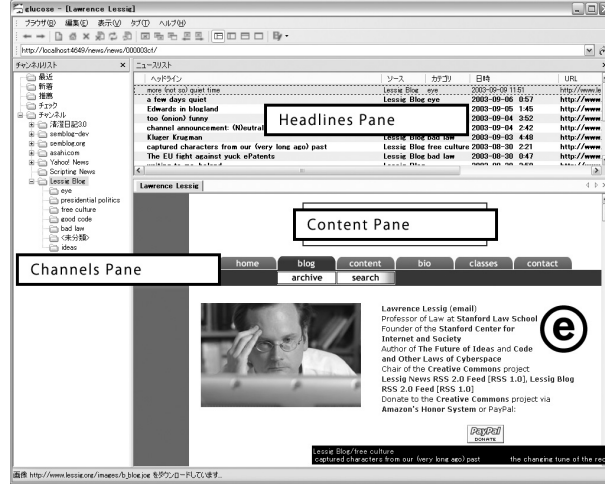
glucose - [Lawrence Lessig]

ブラウザ(B) 編集(E) 表示(V) タブ(T) ヘルプ(H)

http://localhost:4649/news/news/000003ct/

チャンネルリスト

最近
新着
推薦
チェック
チャンネル
深澄日記3.0
semblog-dev
semblog.org
asahi.com
Yahoo! News
Scripting News
Lessig Blog
eye
presidential politics
free culture
good code
bad law
<未分類>
ideas

ニュースリスト

| ヘッドライン | ソース | カテゴリ | 日時 | URL |
|---|---|---|---|---|
| more (not so) quiet time | Lessig Blog | eye | 2003-09-09 11:51 | http://www.le |
| a few days quiet | Lessig Blog | eye | 2003-09-06 0:57 | http://www.le |
| Edwards in blogland | | | 2003-09-05 1:45 | http://www.le |
| too (onion) funny | | | 2003-09-04 3:52 | http://www.le |
| channel announcement: (Neutral | | | 2003-09-04 2:42 | http://www.le |
| Kluger Krugman | Lessig Blog | bad law | 2003-09-03 4:48 | http://www.le |
| captured characters from our (very long ago) past | Lessig Blog | free culture | 2003-08-30 2:21 | http://www.le |
| The EU fight against yuck ePatents | Lessig Blog | bad law | 2003-08-30 0:47 | http://www.le |

Headlines Pane

Lawrence Lessig

Content Pane

Channels Pane

home blog content bio classes contact
archive search

Lawrence Lessig (email)
Professor of Law at Stanford Law School
Founder of the Stanford Center for Internet and Society
Author of The Future of Ideas and Code and Other Laws of Cyberspace
Chair of the Creative Commons project
Lessig News RSS 2.0 Feed [RSS 1.0], Lessig Blog RSS 2.0 Feed [RSS 1.0]
Donate to the Creative Commons project via Amazon's Honor System or PayPal:

PayPal DONATE

Lessig Blog/free culture
captured characters from our (very long ago) past
the changing tune of the rec

画像 http://www.lessig.org/images/b_blog.jpg をダウンロードしています...